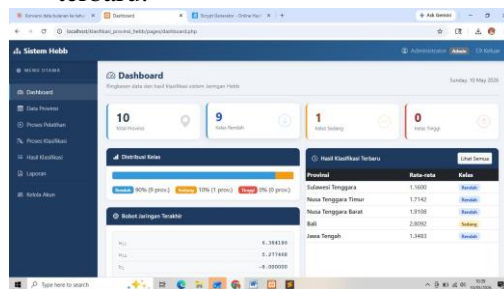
Konversi data bulanan ke tahu × Dashboard × Script Generator - Online Pas × +
localhost/klasifikasi_provinsi_hebb/pages/dashboard.php
Ask Gemini

Sistem Hebb
Administrator Admin Keluar

MENU UTAMA
Dashboard
Data Provinsi
Proses Pelatihan
Proses Klasifikasi
Hasil Klasifikasi
Laporan
Kelola Akun

Dashboard
Ringkasan data dan hasil klasifikasi sistem Jaringan Hebb
Sunday, 10 May 2026

10
Total Provinsi

9
Kelas Rendah

1
Kelas Sedang

0
Kelas Tinggi

Distribusi Kelas
Rendah 90% (9 prov.) Sedang 10% (1 prov.) Tinggi 0% (0 prov.)

Bobot Jaringan Terakhir
$w_{11}$ 0.384186
$w_{12}$ 0.377460
$w_{13}$ -0.000000

Hasil Klasifikasi Terbaru
Lihat Semua

| Provinsi | Rata-rata | Kelas |
|---|---|---|
| Sulawesi Tenggara | 1.1600 | Rendah |
| Nusa Tenggara Timur | 1.7142 | Rendah |
| Nusa Tenggara Barat | 1.9108 | Rendah |
| Bali | 2.8092 | Sedang |
| Jawa Tengah | 1.3483 | Rendah |

Type here to search